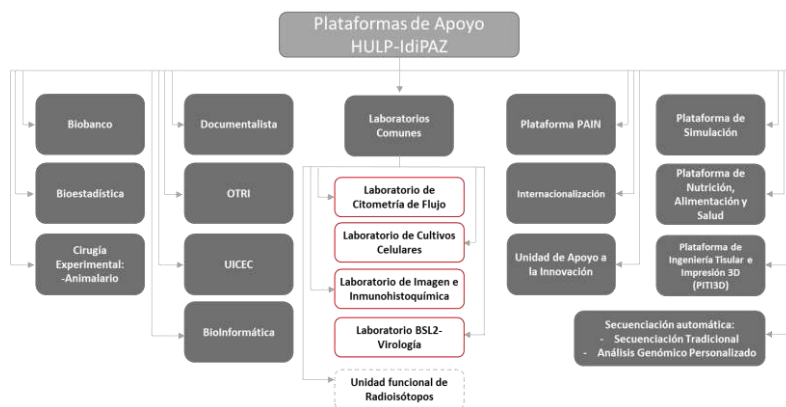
Plataformas de Apoyo
HULP-IdiPAZ

Biobanco

Bioestadística

Cirugía Experimental:
-Animalario

Documentalista

OTRI

UICEC

BioInformática

Laboratorios Comunes

Laboratorio de Citometría de Flujo

Laboratorio de Cultivos Celulares

Laboratorio de Imagen e Inmunohistoquímica

Laboratorio BSL2-Virología

Unidad funcional de Radioisótopos

Plataforma PAIN

Internacionalización

Unidad de Apoyo a la Innovación

Plataforma de Simulación

Plataforma de Nutrición, Alimentación y Salud

Plataforma de Ingeniería Tisular e Impresión 3D (PITI3D)

Secuenciación automática:
- Secuenciación Tradicional
- Análisis Genómico Personalizado